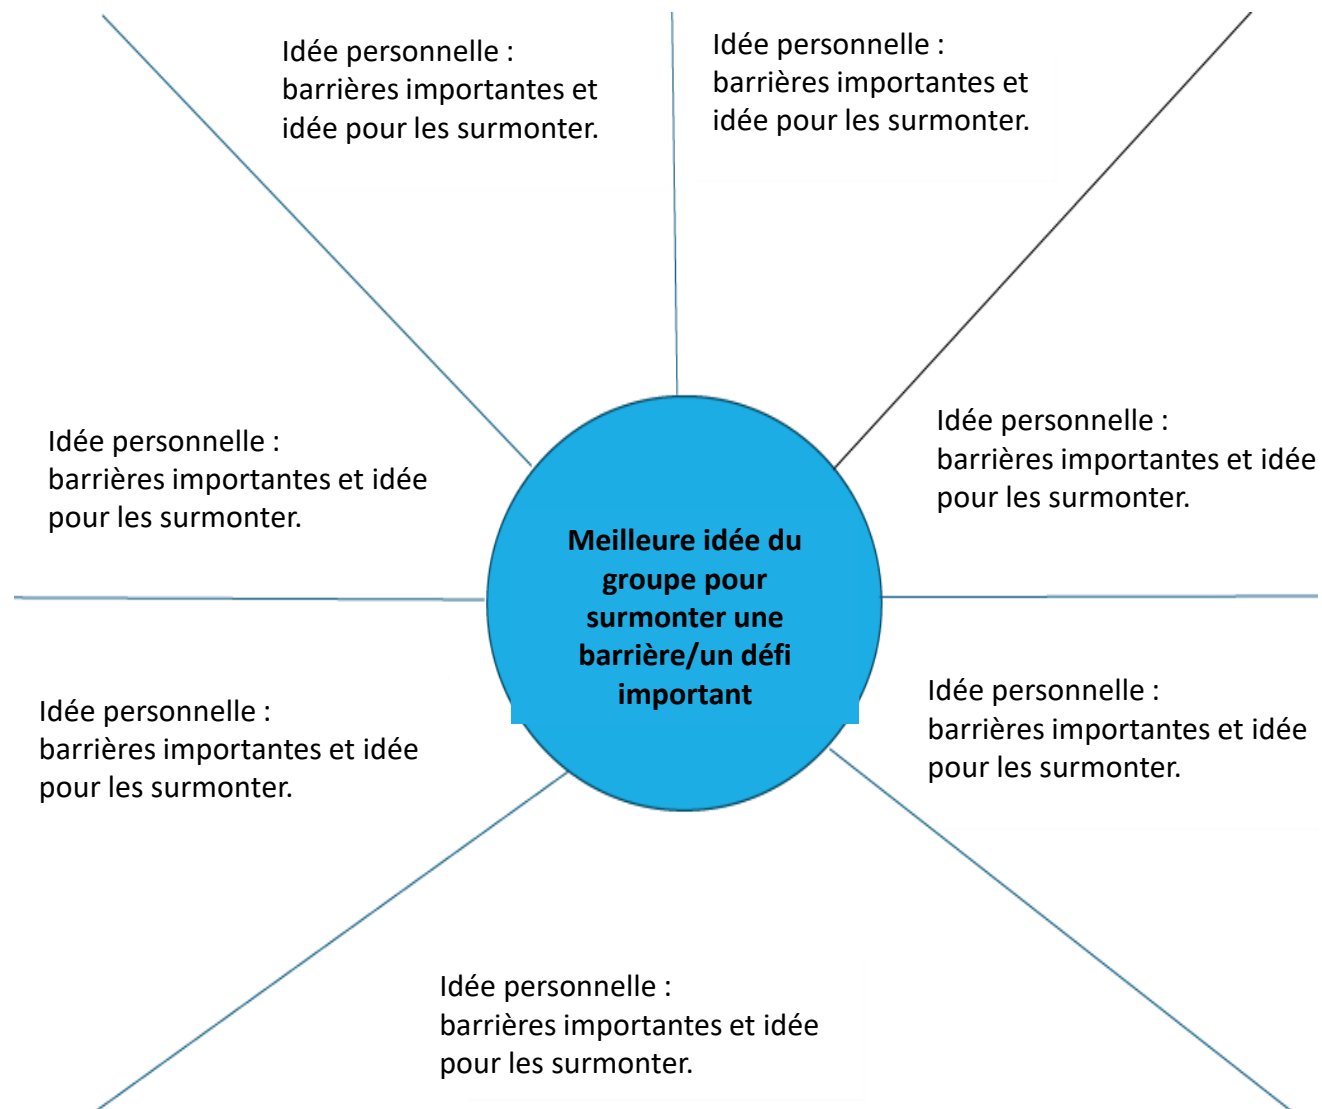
Idée personnelle : barrières importantes et idée pour les surmonter.

Idée personnelle : barrières importantes et idée pour les surmonter.

Idée personnelle : barrières importantes et idée pour les surmonter.

Idée personnelle : barrières importantes et idée pour les surmonter.

Meilleure idée du groupe pour surmonter une barrière/un défi important

Idée personnelle : barrières importantes et idée pour les surmonter.

Idée personnelle : barrières importantes et idée pour les surmonter.

Idée personnelle : barrières importantes et idée pour les surmonter.